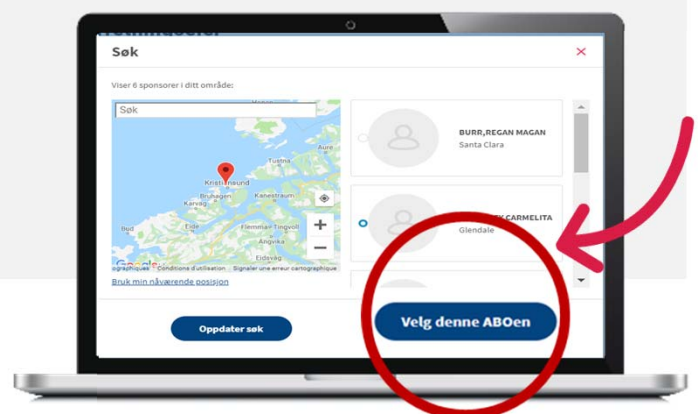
Søk

×

Viser 6 sponsorer i ditt område:

Søk

Tustna
Kristiansund
Bruhagen
Kanestraum
Karvag
Bud
Eide
Flemma
Tingvoll
Angvika
Eidsvåg

Google
graphiques Conditions d'utilisation Signaler une erreur cartographique

Bruk min nåværende posisjon

BURR,REGAN MAGAN
Santa Clara

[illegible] CARMELITA
Glendale

Oppdater søk

Velg denne ABOen